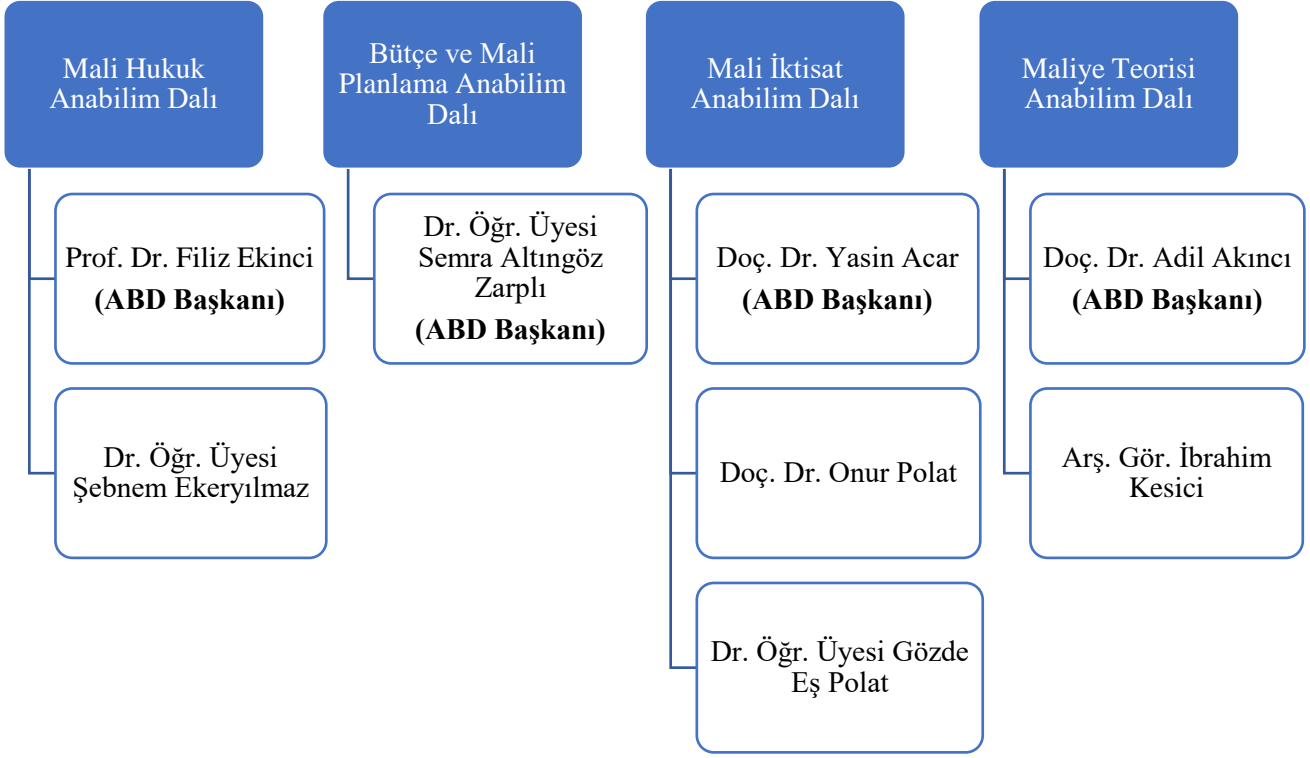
Mali Hukuk Anabilim Dalı

Prof. Dr. Filiz Ekinci
(ABD Başkanı)

Dr. Öğr. Üyesi Şebnem Ekeryılmaz

Bütçe ve Mali Planlama Anabilim Dalı

Dr. Öğr. Üyesi Semra Altıngöz Zarplı
(ABD Başkanı)

Mali İktisat Anabilim Dalı

Doç. Dr. Yasin Acar
(ABD Başkanı)

Doç. Dr. Onur Polat

Dr. Öğr. Üyesi Gözde Eş Polat

Maliye Teorisi Anabilim Dalı

Doç. Dr. Adil Akıncı
(ABD Başkanı)

Arş. Gör. İbrahim Kesici